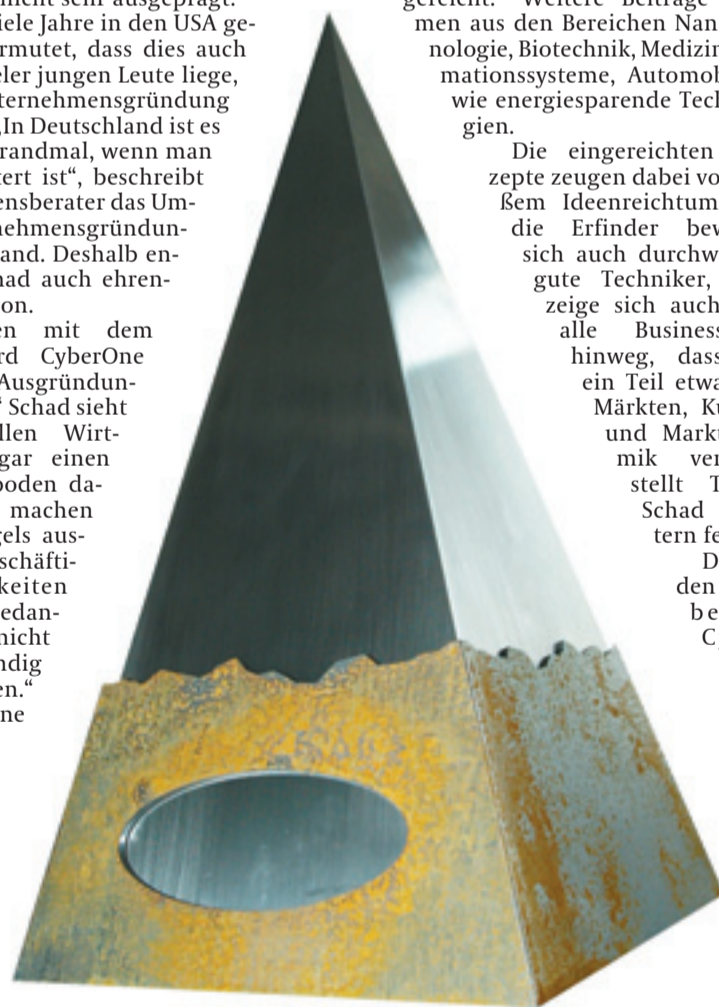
nicht sehr ausgeprägt.
viele Jahre in den USA gearmutet, dass dies auch
eler jungen Leute liege,
ternehmensgründung
„In Deutschland ist es
randmal, wenn man
tert ist“, beschreibt
ensberater das Umnehmensgründunland. Deshalb enhad auch ehrenon.
en mit dem
rd CyberOne
Ausgründun-
“ Schad sieht
llen Wirtgar einen
boden damachen
gels ausschäftikeiten
edannicht
ndig
en.“
ne

gereicht. Weitere Beiträge
men aus den Bereichen Nan
nologie, Biotechnik, Medizin
mationssysteme, Automob
wie energiesparende Tech
gien.
Die eingereichten
zepte zeugen dabei vo
ßem Ideenreichtum
die Erfinder bew
sich auch durchw
gute Techniker,
zeige sich auch
alle Business
hinweg, dass
ein Teil etwa
Märkten, Ku
und Markt
mik ver
stellt T
Schad
tern fe
D
den
be
C